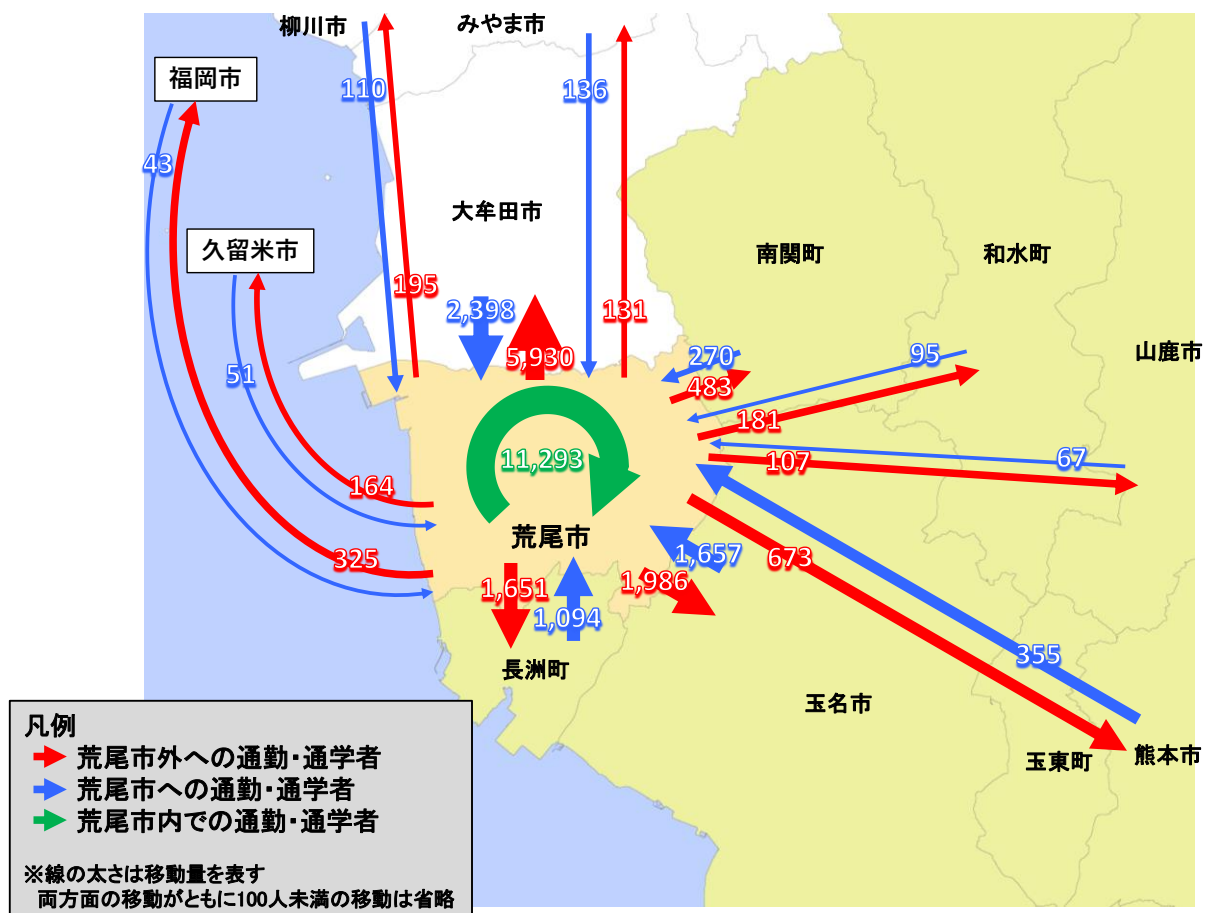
柳川市
みやま市
福岡市
110
136
43
大牟田市
久留米市
南関町
和水町
195
2,398
131
山鹿市
270
95
5,930
483
51
181
11,293
67
107
164
荒尾市
1,657
673
325
1,651
1,986
1,094
長洲町
355
玉名市
凡例
荒尾市外への通勤・通学者
荒尾市への通勤・通学者
荒尾市内での通勤・通学者
熊本市
玉東町
※線の太さは移動量を表す
両方面の移動がともに100人未満の移動は省略